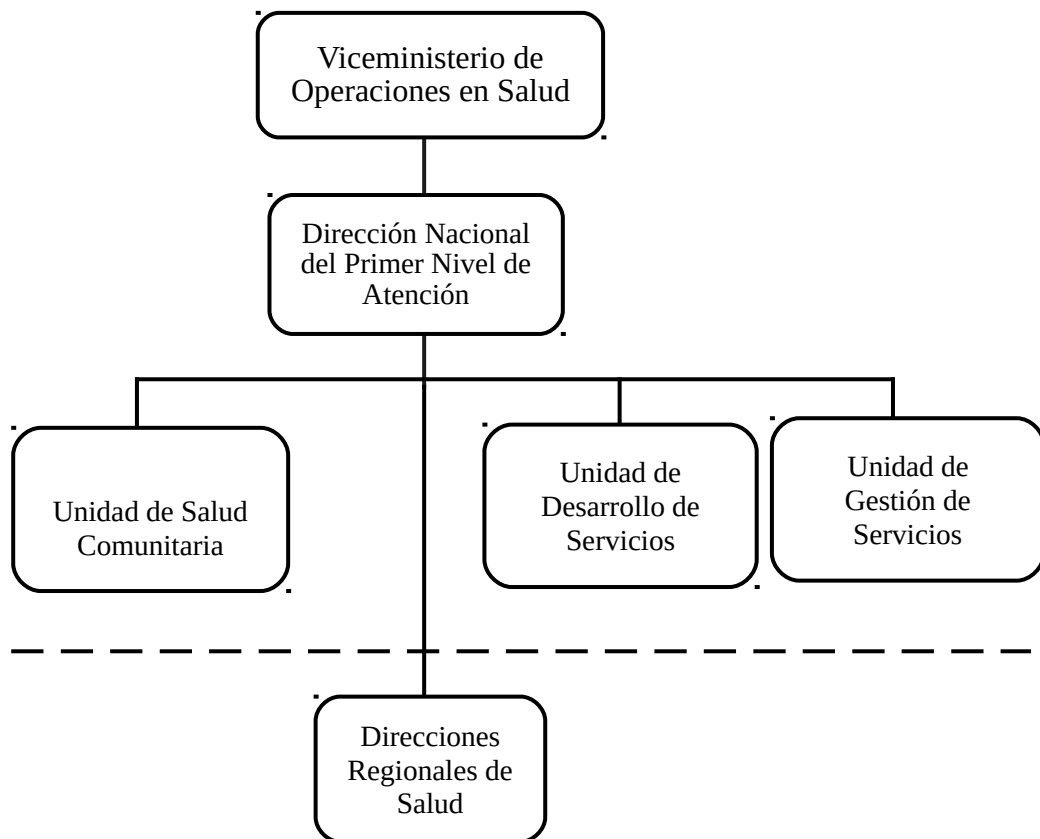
Viceministerio de Operaciones en Salud

Dirección Nacional del Primer Nivel de Atención

Unidad de Salud Comunitaria

Unidad de Desarrollo de Servicios

Unidad de Gestión de Servicios

Direcciones Regionales de Salud